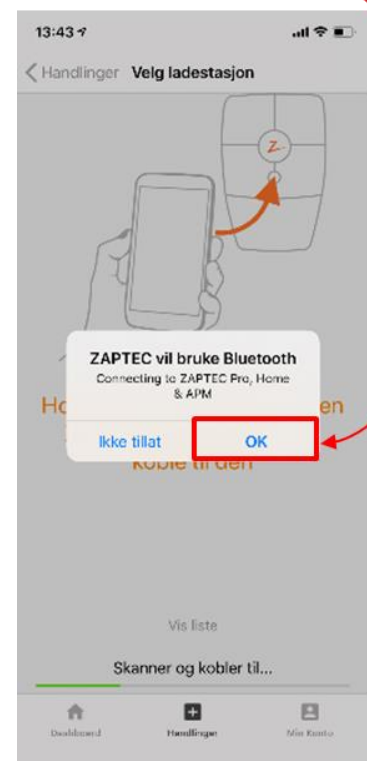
13:43

Handlinger Velg ladestasjon

Z

ZAPTEC vil bruke Bluetooth
Connecting to ZAPTEC Pro, Home & APM

Ikke tillat
OK

Ho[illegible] en
koble til den

Vis liste

Skanner og kobler til...

Dashboard
Handlinger
Min Konto